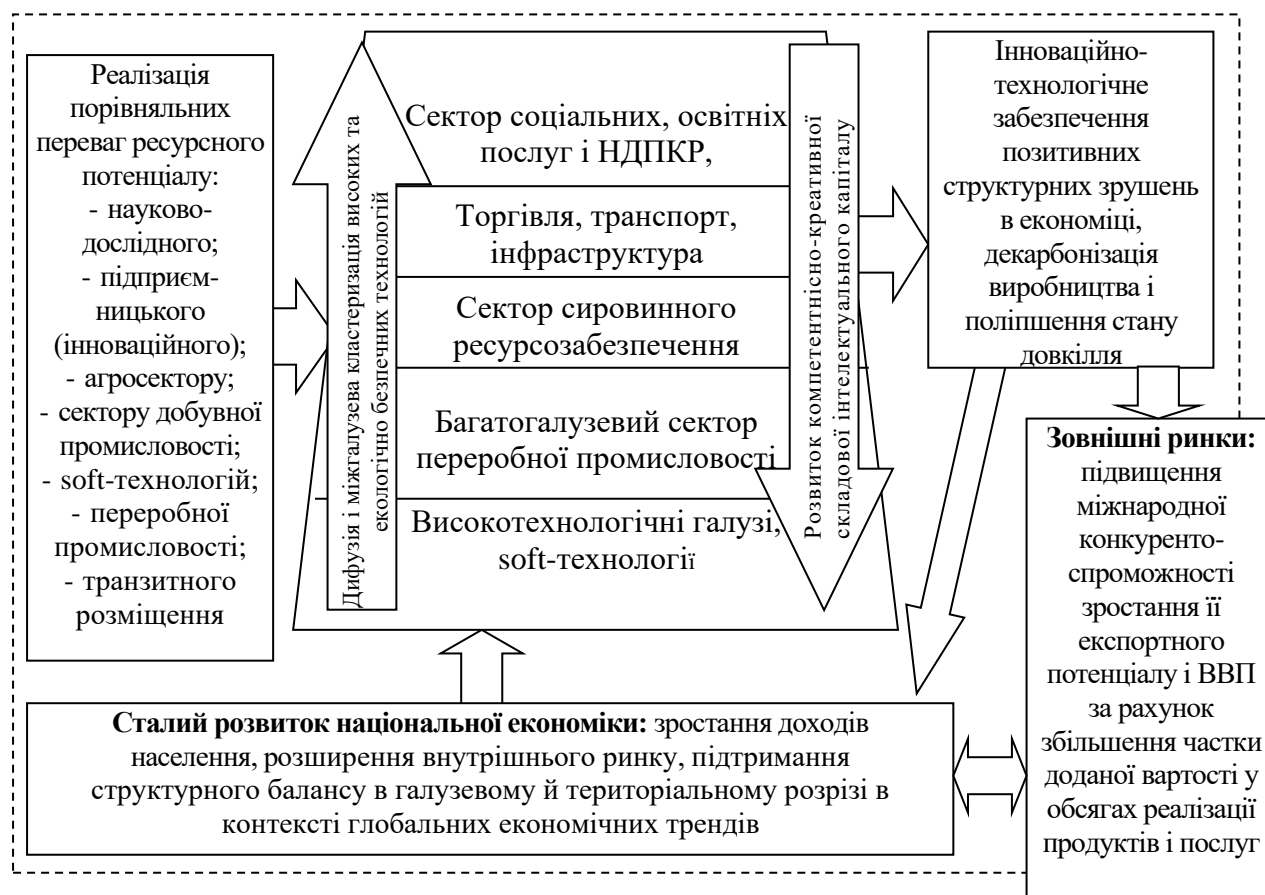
Реалізація порівняльних переваг ресурсного потенціалу:
- науково-дослідного;
- підприємницького (інноваційного);
- агросектору;
- сектору добувної промисловості;
- soft-технологій;
- переробної промисловості;
- транзитного розміщення

Дифузія і міжгалузева кластеризація високих та екологічно безпечних технологій

Сектор соціальних, освітніх послуг і НДПКР,

Торгівля, транспорт, інфраструктура

Сектор сировинного ресурсозабезпечення

Багатогалузевий сектор переробної промисловості

Високотехнологічні галузі, soft-технологіі

Розвиток компетентнісно-креативної складової інтелектуального капіталу

Інноваційно-технологічне забезпечення позитивних структурних зрушень в економіці, декарбонізація виробництва і поліпшення стану довкілля

Зовнішні ринки: підвищення міжнародної конкурентоспроможності зростання її експортного потенціалу і ВВП за рахунок збільшення частки доданої вартості у обсягах реалізації продуктів і послуг

Сталий розвиток національної економіки: зростання доходів населення, розширення внутрішнього ринку, підтримання структурного балансу в галузевому й територіальному розрізі в контексті глобальних економічних трендів